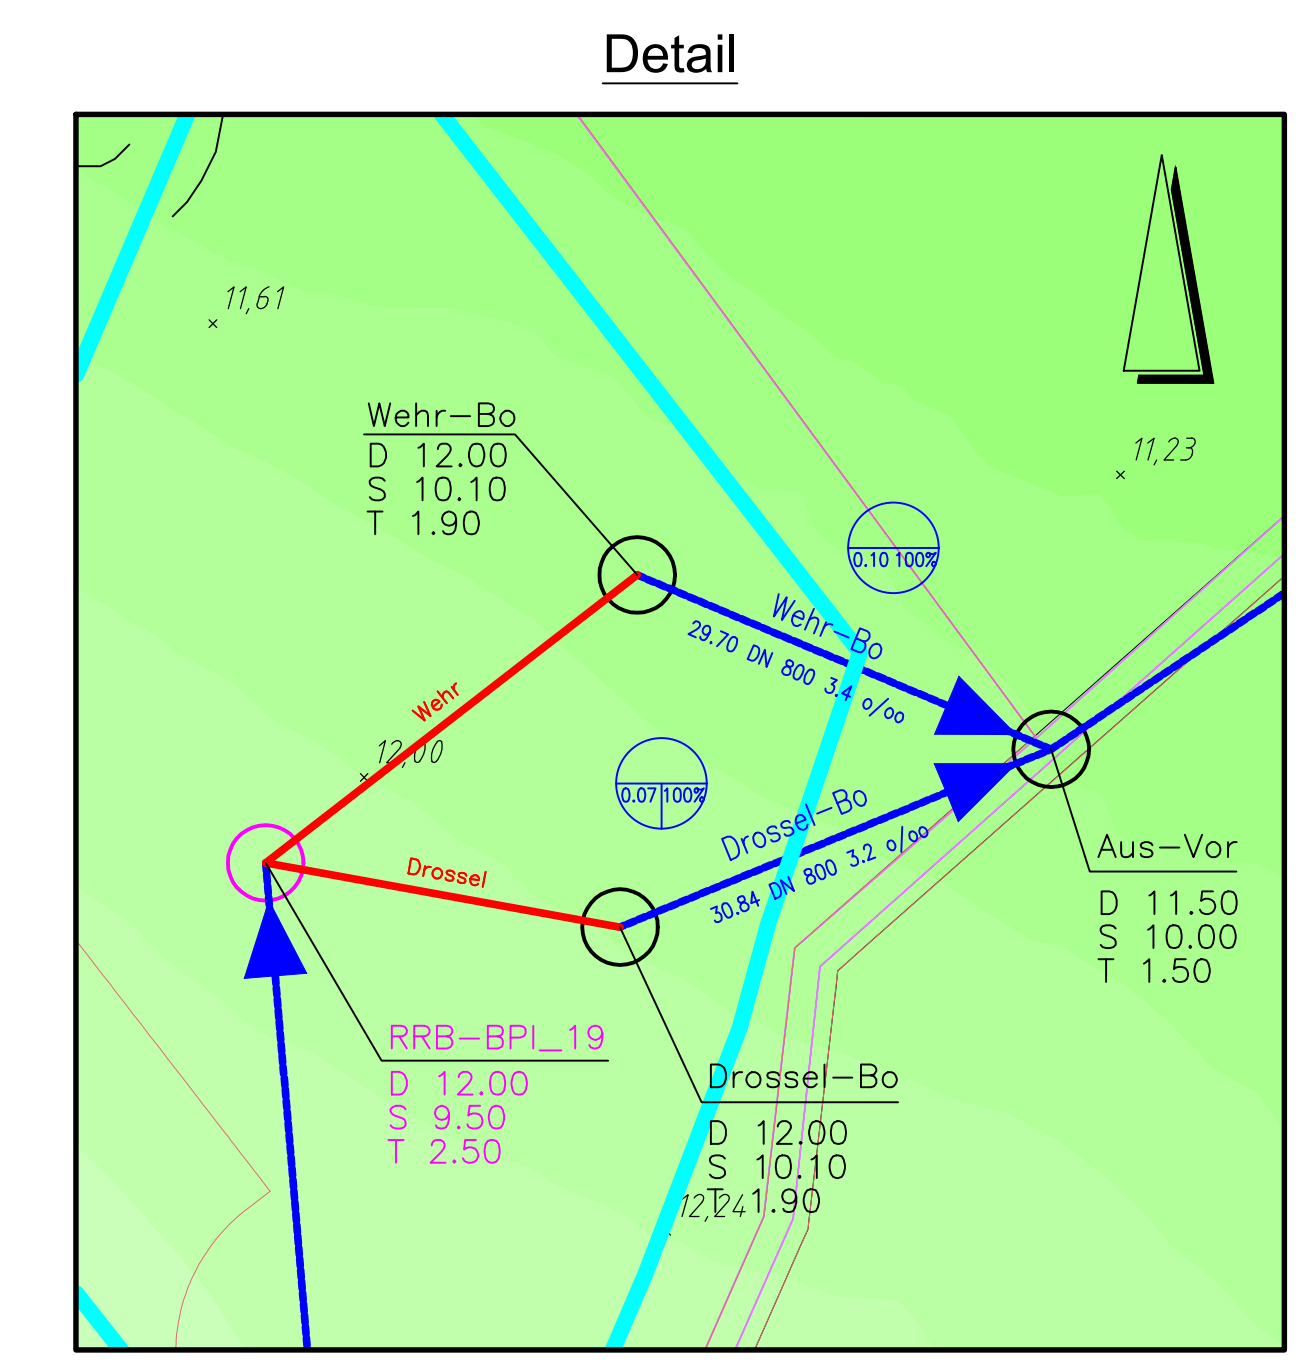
Detail

11,61

Wehr–Bo
D 12.00
S 10.10
T 1.90

11,23

0.10 100%

Wehr–Bo
29.70 DN 800 3.4 o/oo

Wehr

12,00

0.07 100%

Drossel–Bo
30.84 DN 800 3.2 o/oo

Drossel

Aus–Vor
D 11.50
S 10.00
T 1.50

RRB–BPI_19
D 12.00
S 9.50
T 2.50

Drossel–Bo
D 12.00
S 10.10
T 1.90

12,24